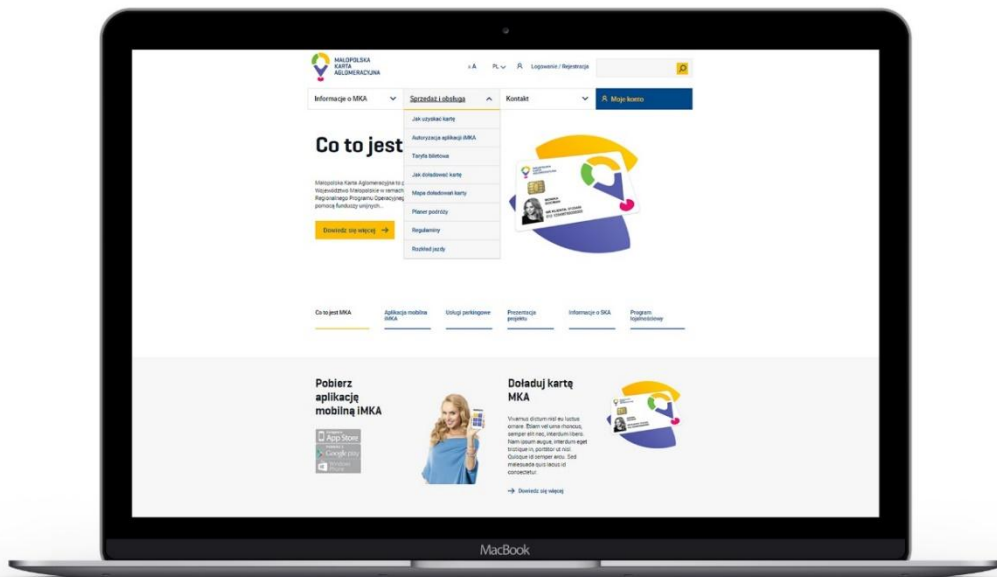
MAŁOPOLSKA KARTA AGLOMERACYJNA

± A PL Logowanie / Rejestracja

Informacje o MKA Sprzedaż i obsługa Kontakt Moje konto

Jak uzyskać kartę
Autoryzacja aplikacji iMKA
Taryfa biletowa
Jak doładować kartę
Mapa doładowań karty
Planer podróży
Regulaminy
Rozkład jazdy

Co to jest

Małopolska Karta Aglomeracyjna to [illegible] Województwo Małopolskie w ramach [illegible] Regionalnego Programu Operacyjnego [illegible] pomocą funduszy unijnych...

Dowiedz się więcej →

Co to jest MKA Aplikacja mobilna iMKA Usługi parkingowe Prezentacja projektu Informacje o SKA Program lojalnościowy

Pobierz aplikację mobilną iMKA

App Store
Google play
Windows Phone

Doładuj kartę MKA

Vivamus dictum nisl eu luctus ornare. Etiam vel urna rhoncus, semper elit nec, interdum libero. Nam ipsum augue, interdum eget tristique in, porttitor ut nisl. Quisque id semper arcu. Sed malesuada quis lacus id consectetur.

→ Dowiedz się więcej

MacBook